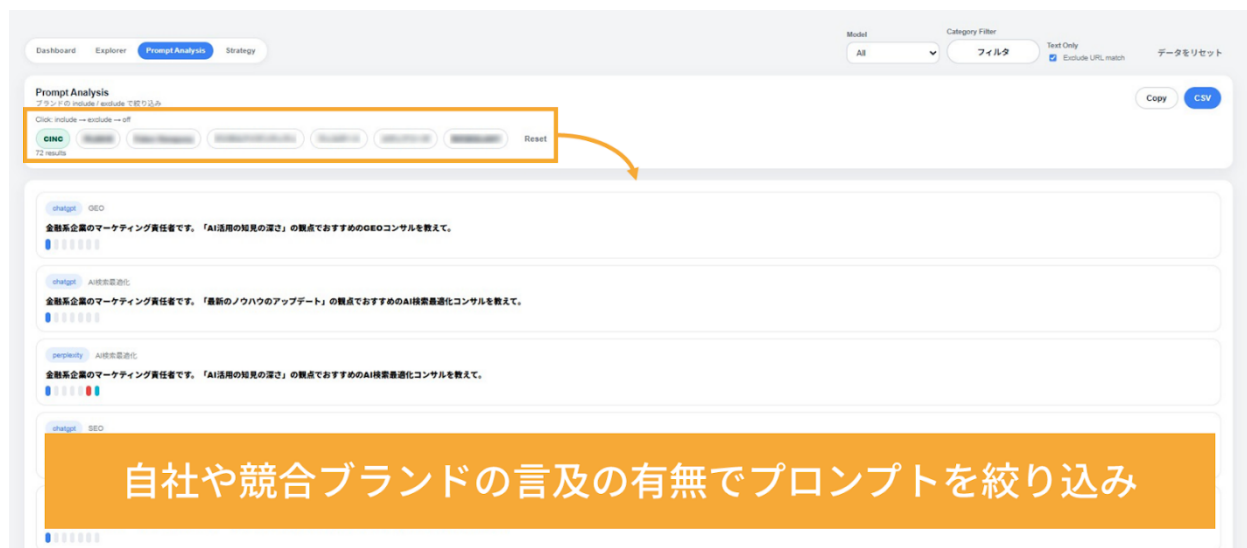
Dashboard Explorer Prompt Analysis Strategy

Model
All

Category Filter
フィルタ

Text Only
Exclude URL match

データをリセット

Prompt Analysis
ブランドの include / exclude で絞り込み

Copy CSV

Click: include → exclude → off
CINC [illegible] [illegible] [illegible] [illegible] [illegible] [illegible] Reset
72 results

chatgpt GEO
金融系企業のマーケティング責任者です。「AI活用の知見の深さ」の観点でおすすめのGEOコンサルを教えて。

chatgpt AI検索最適化
金融系企業のマーケティング責任者です。「最新のノウハウのアップデート」の観点でおすすめのAI検索最適化コンサルを教えて。

perplexity AI検索最適化
金融系企業のマーケティング責任者です。「AI活用の知見の深さ」の観点でおすすめのAI検索最適化コンサルを教えて。

chatgpt SEO

自社や競合ブランドの言及の有無でプロンプトを絞り込み